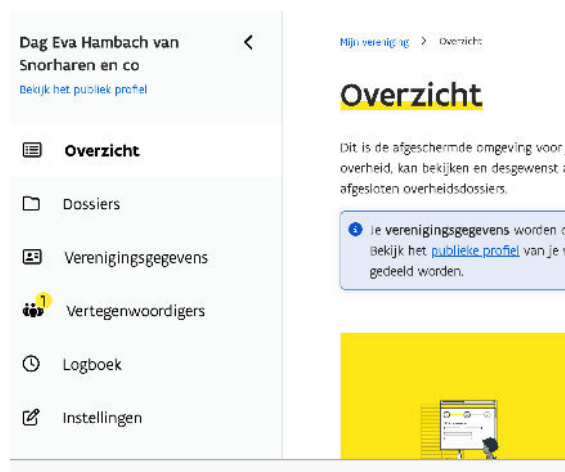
Dag Eva Hambach van Snorharen en co

Bekijk het publiek profiel

Overzicht

Dossiers

Verenigingsgegevens

1

Vertegenwoordigers

Logboek

Instellingen

Mijn vereniging > Overzicht

Overzicht

Dit is de afgeschermde omgeving voor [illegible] overheid, kan bekijken en desgewenst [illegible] afgesloten overheidsdossiers.

Je verenigingsgegevens worden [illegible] Bekijk het publieke profiel van je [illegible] gedeeld worden.